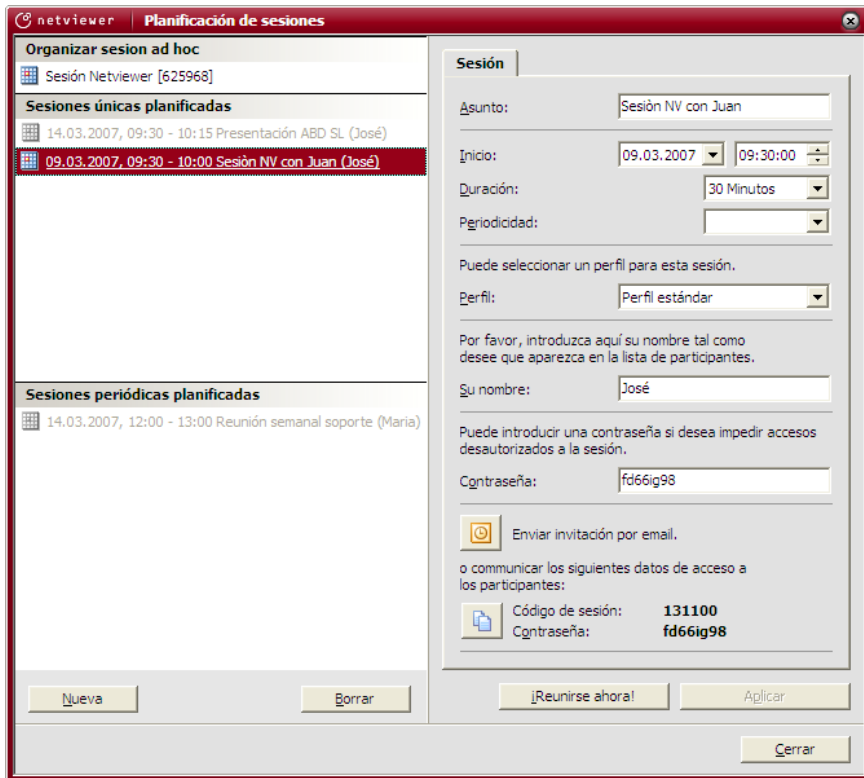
netviewer | Planificación de sesiones

Organizar sesion ad hoc
Sesión Netviewer [625968]

Sesiones únicas planificadas
14.03.2007, 09:30 - 10:15 Presentación ABD SL (José)
09.03.2007, 09:30 - 10:00 Sesiòn NV con Juan (José)

Sesiones periódicas planificadas
14.03.2007, 12:00 - 13:00 Reunión semanal soporte (Maria)

Nueva
Borrar

Sesión

Asunto: Sesiòn NV con Juan

Inicio: 09.03.2007 09:30:00
Duración: 30 Minutos
Periodicidad:

Puede seleccionar un perfil para esta sesión.
Perfil: Perfil estándar

Por favor, introduzca aquí su nombre tal como desee que aparezca en la lista de participantes.
Su nombre: José

Puede introducir una contraseña si desea impedir accesos desautorizados a la sesión.
Contraseña: fd66ig98

Enviar invitación por email.

o communicar los siguientes datos de acceso a los participantes:
Código de sesión: 131100
Contraseña: fd66ig98

¡Reunirse ahora!
Aplicar

Cerrar